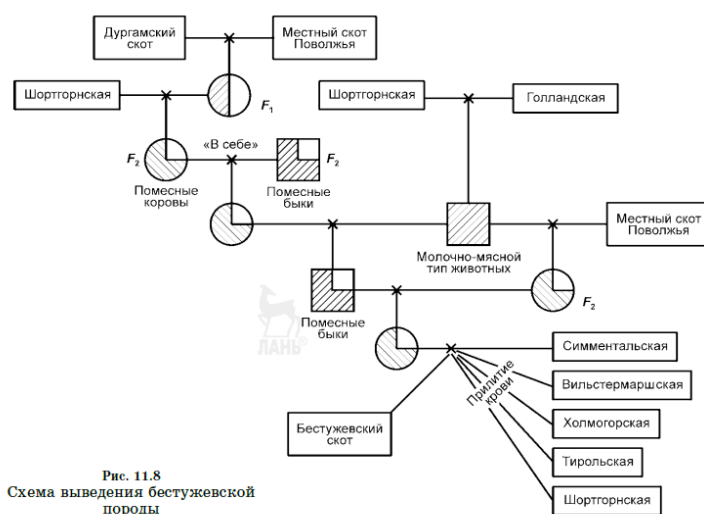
Дургамский скот

Местный скот Поволжья

Шортгорнская

$F_1$

Шортгорнская

Голландская

$F_2$

«В себе»

$F_2$

Помесные коровы

Помесные быки

Местный скот Поволжья

Молочно-мясной тип животных

$F_2$

ЛАНЬ

Помесные быки

Симментальская

Прилитие крови

Вильстермаршская

Бестужевский скот

Холмогорская

Тирольская

Шортгорнская

Рис. 11.8
Схема выведения бестужевской породы